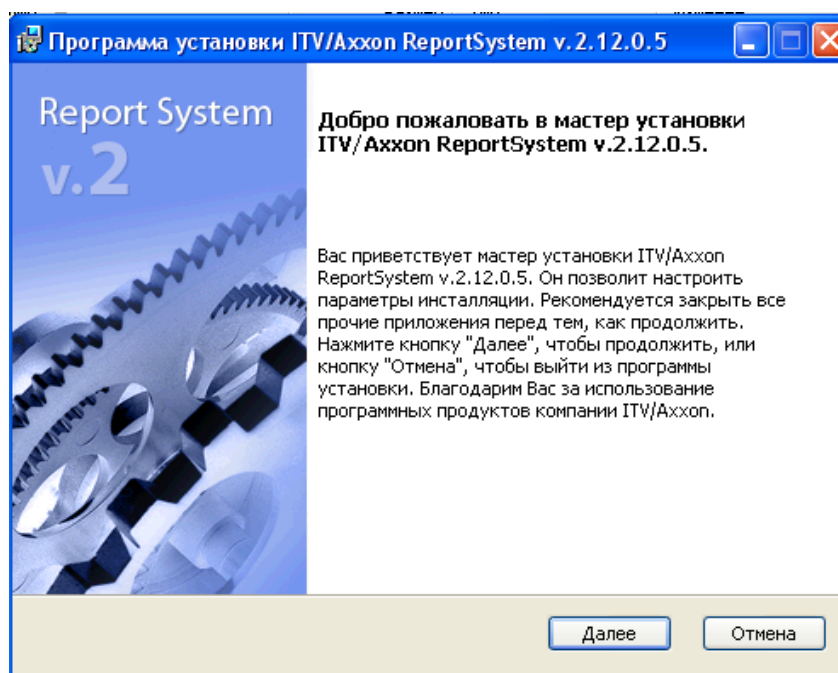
Программа установки ITV/Axxon ReportSystem v.2.12.0.5

Report System v.2

Добро пожаловать в мастер установки ITV/Axxon ReportSystem v.2.12.0.5.

Вас приветствует мастер установки ITV/Axxon ReportSystem v.2.12.0.5. Он позволит настроить параметры инсталляции. Рекомендуется закрыть все прочие приложения перед тем, как продолжить. Нажмите кнопку "Далее", чтобы продолжить, или кнопку "Отмена", чтобы выйти из программы установки. Благодарим Вас за использование программных продуктов компании ITV/Axxon.

Далее

Отмена